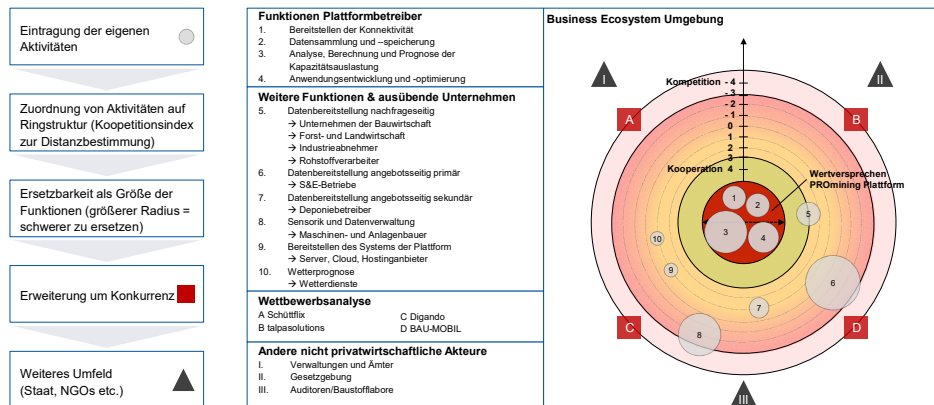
Eintragung der eigenen Aktivitäten

Zuordnung von Aktivitäten auf Ringstruktur (Koopetitionsindex zur Distanzbestimmung)

Ersetzbarkeit als Größe der Funktionen (größerer Radius = schwerer zu ersetzen)

Erweiterung um Konkurrenz

Weiteres Umfeld (Staat, NGOs etc.)

**Funktionen Plattformbetreiber**
1. Bereitstellen der Konnektivität
2. Datensammlung und –speicherung
3. Analyse, Berechnung und Prognose der Kapazitätsauslastung
4. Anwendungsentwicklung und -optimierung

**Weitere Funktionen & ausübende Unternehmen**
5. Datenbereitstellung nachfrageseitig
→ Unternehmen der Bauwirtschaft
→ Forst- und Landwirtschaft
→ Industrieabnehmer
→ Rohstoffverarbeiter
6. Datenbereitstellung angebotsseitig primär
→ S&E-Betriebe
7. Datenbereitstellung angebotsseitig sekundär
→ Deponiebetreiber
8. Sensorik und Datenverwaltung
→ Maschinen- und Anlagenbauer
9. Bereitstellen des Systems der Plattform
→ Server, Cloud, Hostinganbieter
10. Wetterprognose
→ Wetterdienste

**Wettbewerbsanalyse**
A Schüttflix
B talpasolutions
C Digando
D BAU-MOBIL

**Andere nicht privatwirtschaftliche Akteure**
I. Verwaltungen und Ämter
II. Gesetzgebung
III. Auditoren/Baustofflabore

**Business Ecosystem Umgebung**

I
II
III
A
B
C
D

Kompetition - 4
- 3
- 2
- 1
0
1
2
3
Kooperation 4

Wertversprechen PROmining Plattform

1
2
3
4
5
6
7
8
9
10